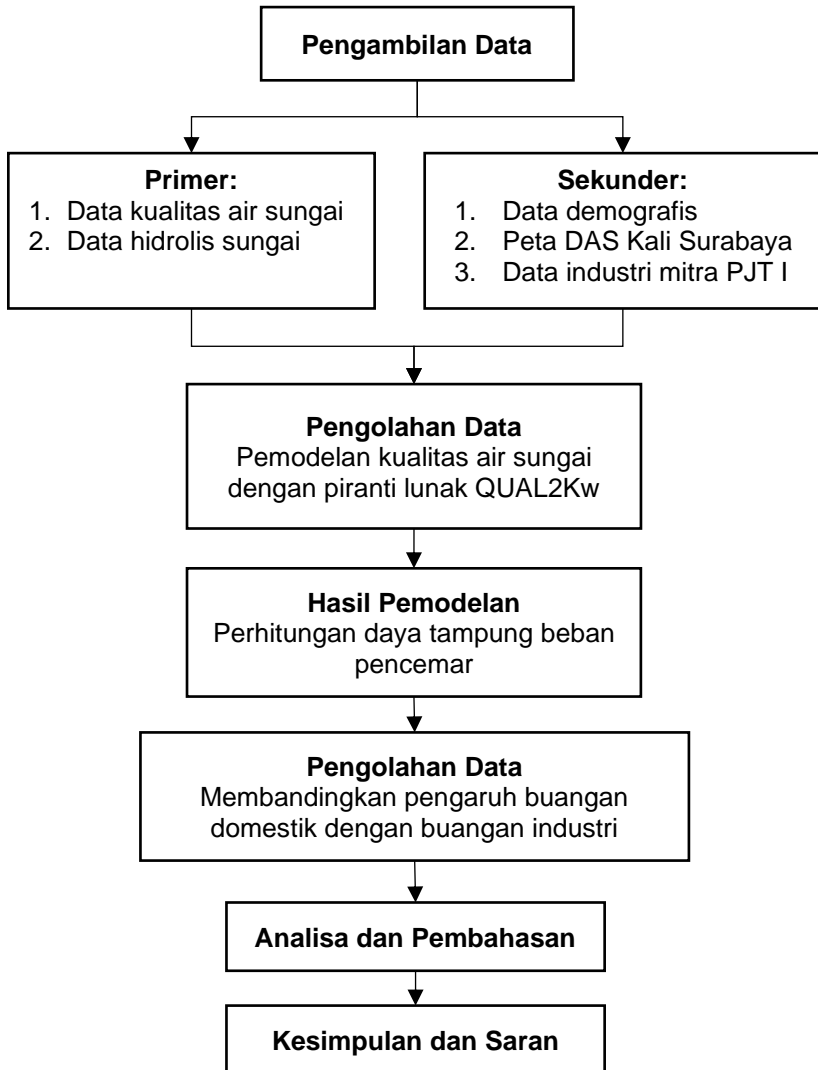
Pengambilan Data

Primer:
1. Data kualitas air sungai
2. Data hidrolis sungai

Sekunder:
1. Data demografis
2. Peta DAS Kali Surabaya
3. Data industri mitra PJT I

Pengolahan Data
Pemodelan kualitas air sungai dengan piranti lunak QUAL2Kw

Hasil Pemodelan
Perhitungan daya tampung beban pencemar

Pengolahan Data
Membandingkan pengaruh buangan domestik dengan buangan industri

Analisa dan Pembahasan

Kesimpulan dan Saran